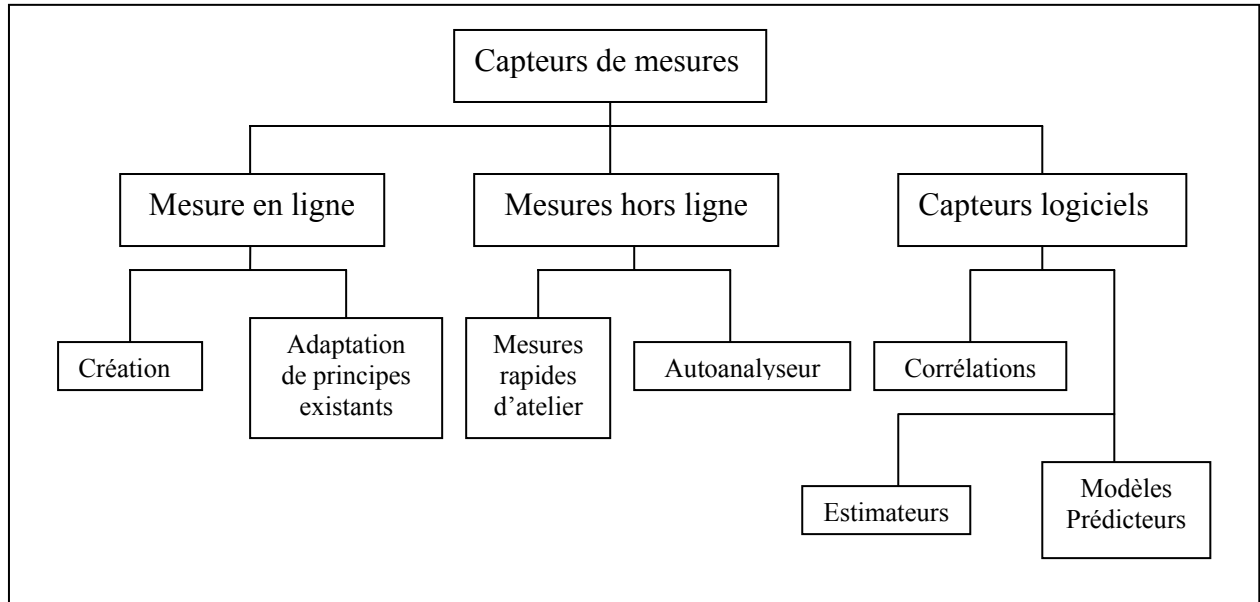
Capteurs de mesures

Mesure en ligne

Mesures hors ligne

Capteurs logiciels

Création

Adaptation de principes existants

Mesures rapides d'atelier

Autoanalyseur

Corrélations

Estimateurs

Modèles Prédicteurs